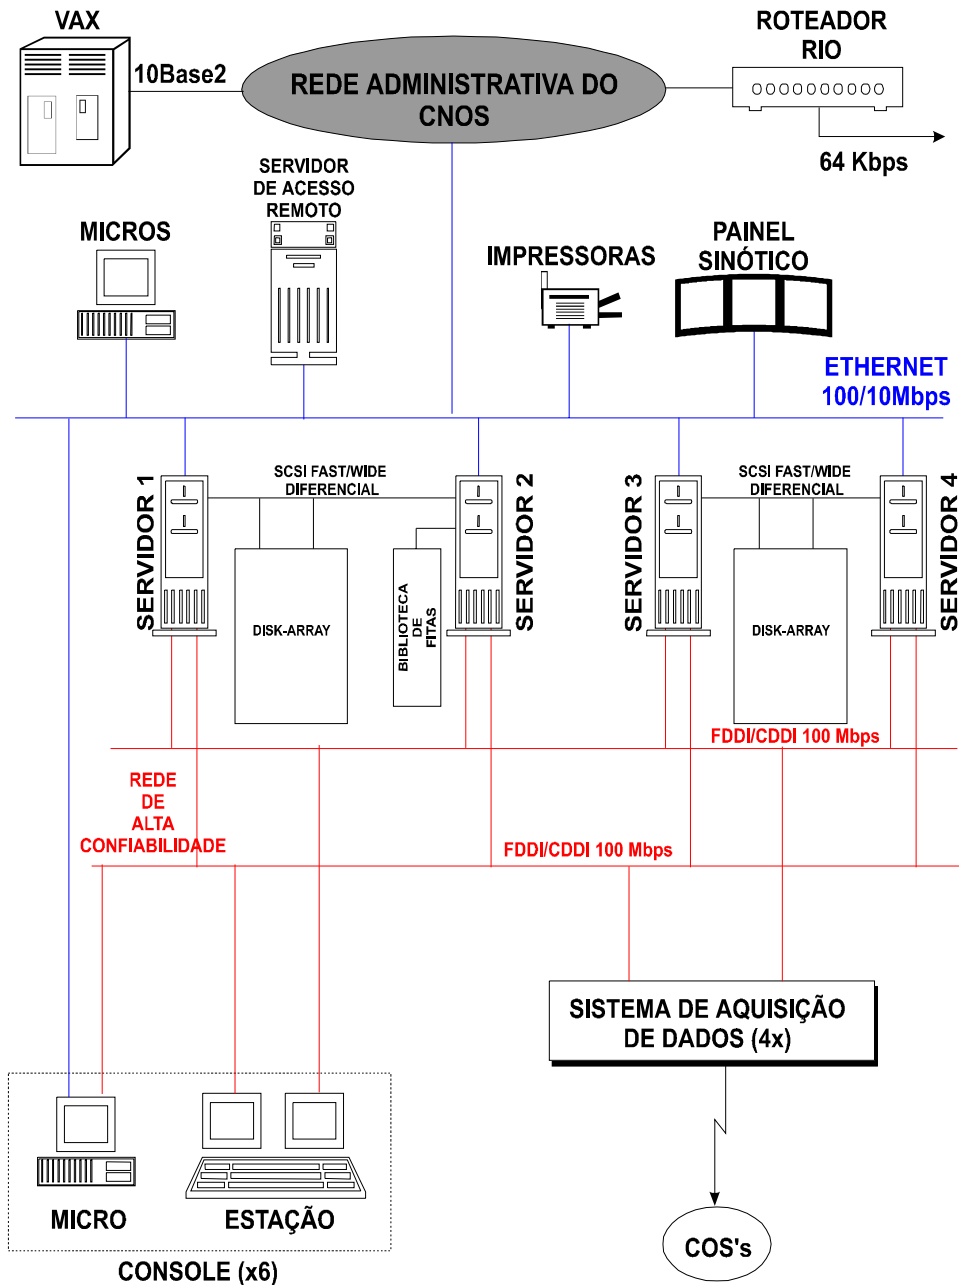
VAX

10Base2

REDE ADMINISTRATIVA DO CNOS

ROTEADOR RIO

64 Kbps

SERVIDOR DE ACESSO REMOTO

MICROS

IMPRESSORAS

PAINEL SINÓTICO

ETHERNET 100/10Mbps

SERVIDOR 1

SCSI FAST/WIDE DIFERENCIAL

SERVIDOR 2

SERVIDOR 3

SCSI FAST/WIDE DIFERENCIAL

SERVIDOR 4

DISK-ARRAY

BIBLIOTECA DE FITAS

DISK-ARRAY

FDDI/CDDI 100 Mbps

REDE DE ALTA CONFIABILIDADE

FDDI/CDDI 100 Mbps

SISTEMA DE AQUISIÇÃO DE DADOS (4x)

MICRO

ESTAÇÃO

CONSOLE (x6)

COS's